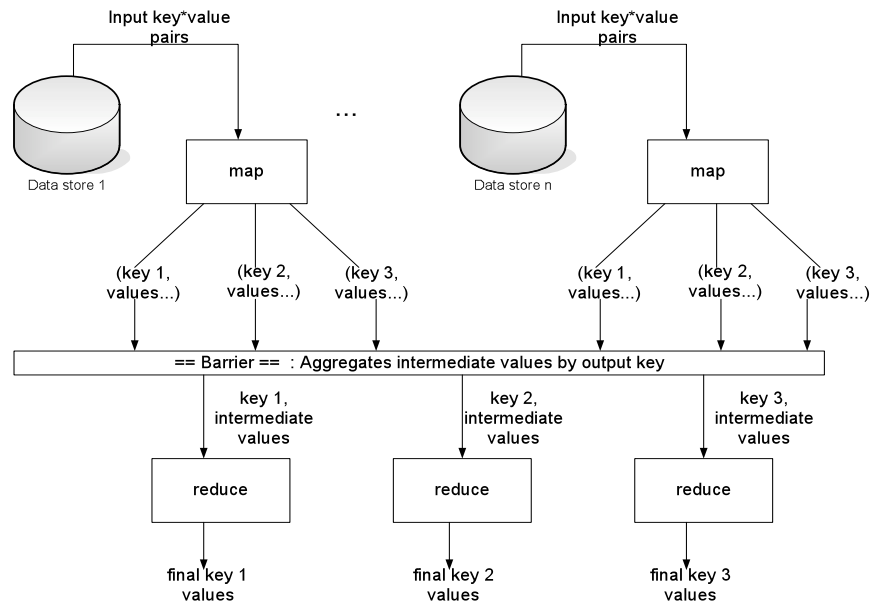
Input key*value pairs

Data store 1

map

...

Input key*value pairs

Data store n

map

(key 1, values...)

(key 2, values...)

(key 3, values...)

(key 1, values...)

(key 2, values...)

(key 3, values...)

== Barrier == : Aggregates intermediate values by output key

key 1, intermediate values

key 2, intermediate values

key 3, intermediate values

reduce

reduce

reduce

final key 1 values

final key 2 values

final key 3 values